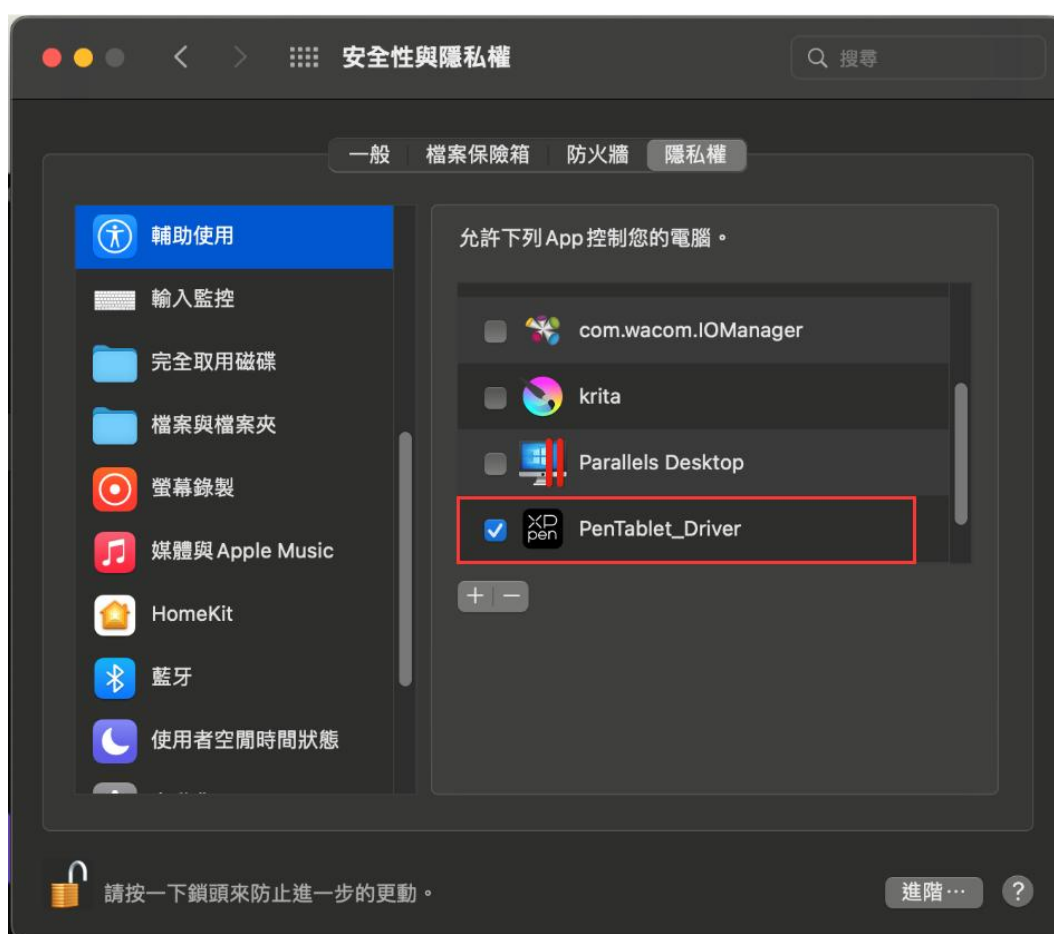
安全性與隱私權

搜尋

一般
檔案保險箱
防火牆
隱私權

輔助使用
輸入監控
完全取用磁碟
檔案與檔案夾
螢幕錄製
媒體與 Apple Music
HomeKit
藍牙
使用者空間時間狀態
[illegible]

允許下列 App 控制您的電腦。

com.wacom.IOManager
krita
Parallels Desktop
XP pen
PenTablet_Driver

+ −

請按一下鎖頭來防止進一步的更動。

進階⋯

?